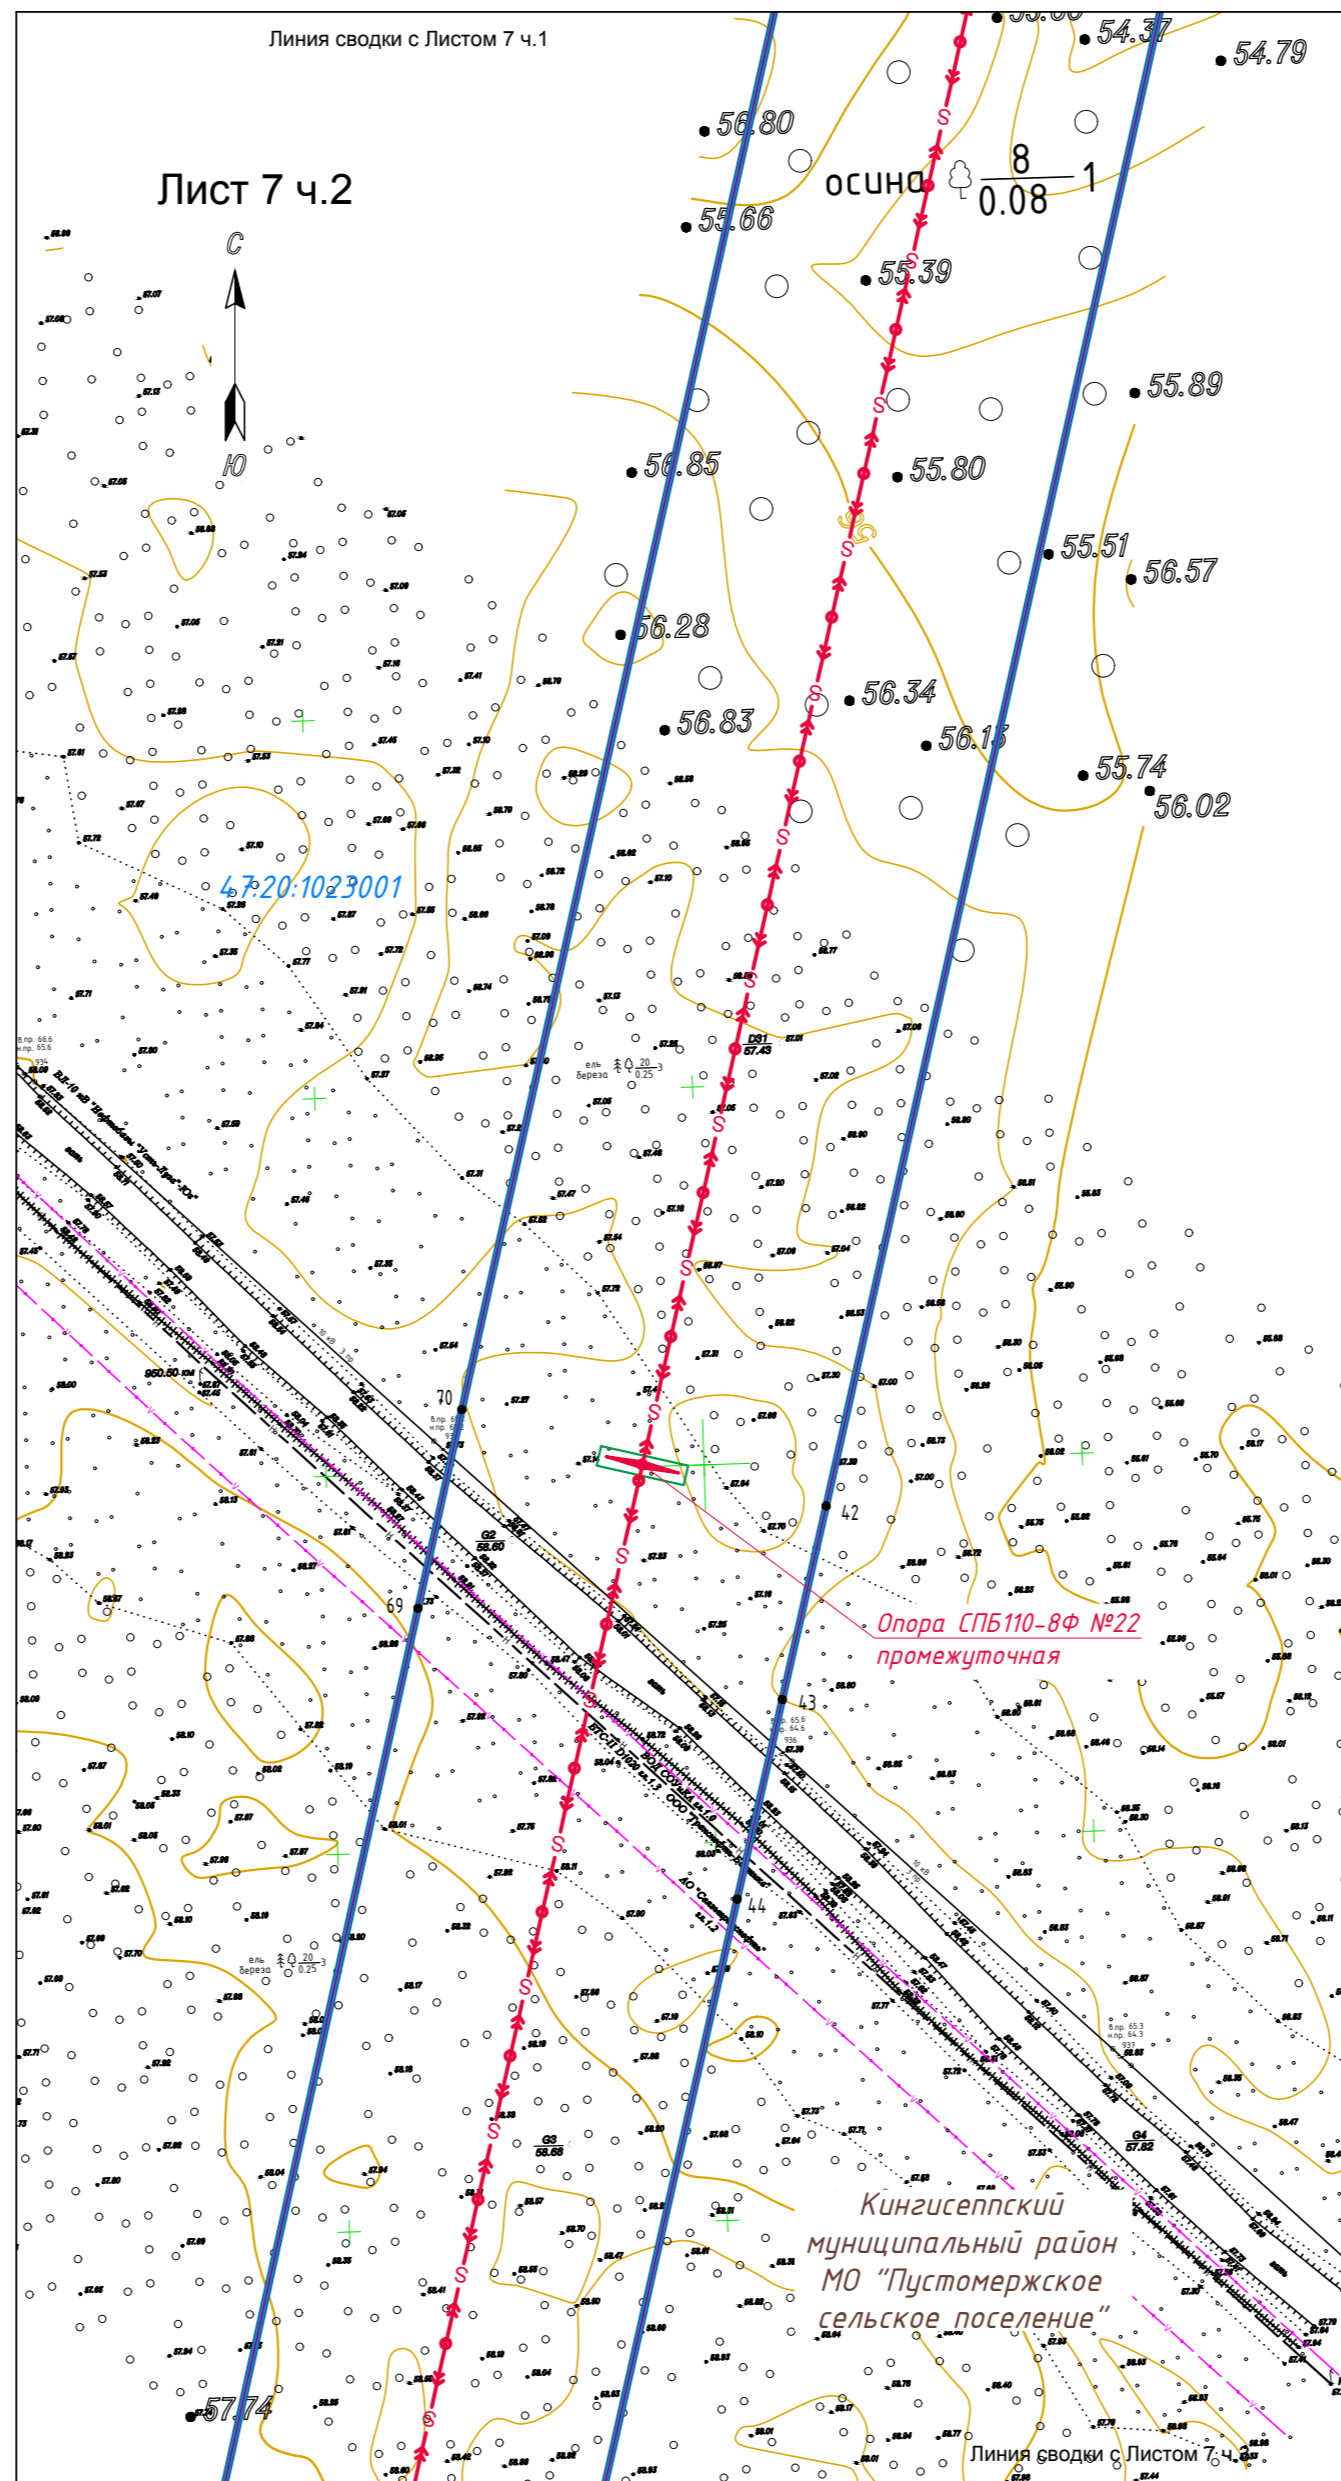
Линия сводки с Листом 7 ч.1

Лист 7 ч.2

С

Ю

54.37

54.79

56.80

осина $\frac{8}{0.08}$ 1

55.66

55.39

55.89

56.85

55.80

55.51

56.57

56.28

56.34

56.83

56.13

55.74

56.02

47:20:1023001

DS1
57.43

ель
береза

70

G2
58.60

69

42

43

44

Опора СПБ110-8Ф №22
промежуточная

G3
58.68

G4
57.82

Кингисеппский
муниципальный район
МО "Пустомержское
сельское поселение"

57.74

Линия сводки с Листом 7 ч.3